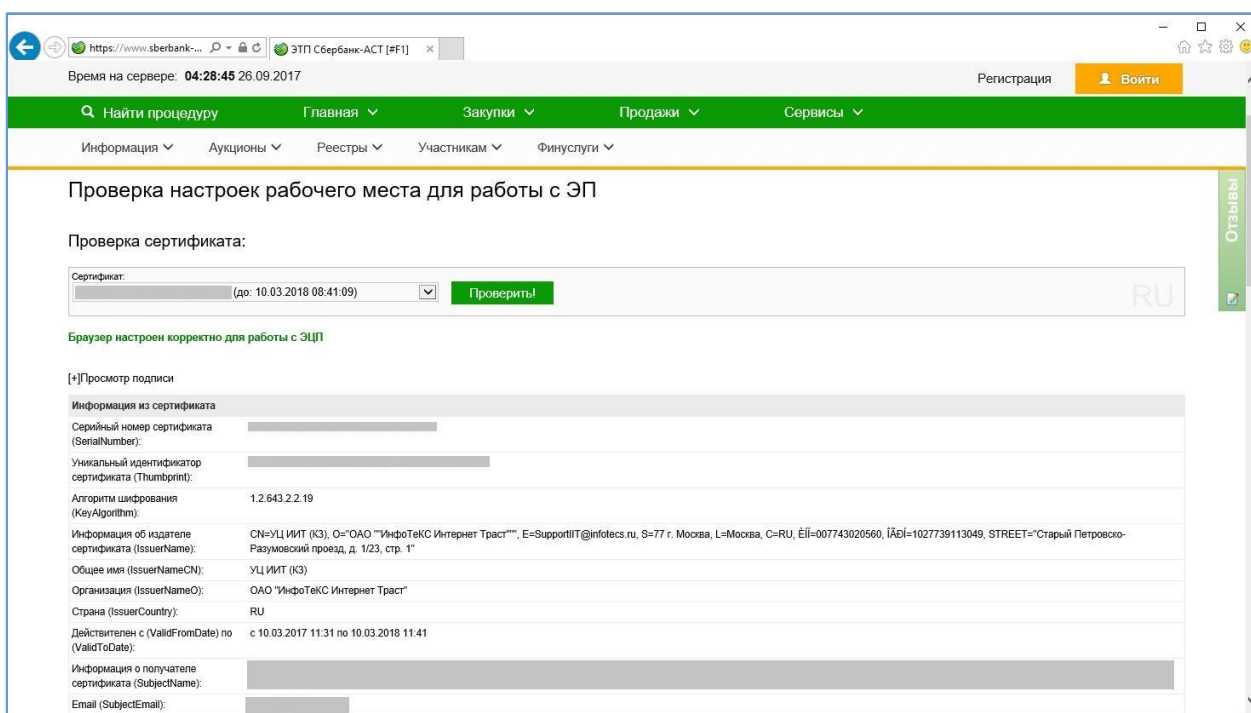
https://www.sberbank-... ЭТП Сбербанк-АСТ [#F1]

Время на сервере: 04:28:45 26.09.2017

Регистрация Войти

Найти процедуру Главная Закупки Продажи Сервисы

Информация Аукционы Реестры Участникам Финуслуги

Отзывы

Проверка настроек рабочего места для работы с ЭП

Проверка сертификата:

Сертификат:
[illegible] (до: 10.03.2018 08:41:09) Проверить!

RU

Браузер настроен корректно для работы с ЭЦП

[+]Просмотр подписи

| Информация из сертификата | |
|---|---|
| Серийный номер сертификата (SerialNumber): | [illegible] |
| Уникальный идентификатор сертификата (Thumbprint): | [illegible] |
| Алгоритм шифрования (KeyAlgorithm): | 1.2.643.2.2.19 |
| Информация об издателе сертификата (IssuerName): | CN=УЦ ИИТ (КЗ), O="ОАО ""ИнфоТеКС Интернет Траст""", E=SupportIIT@infotecs.ru, S=77 г. Москва, L=Москва, C=RU, ÈÍÍ=007743020560, ÎÃÐÍ=1027739113049, STREET="Старый Петровско-Разумовский проезд, д. 1/23, стр. 1" |
| Общее имя (IssuerNameCN): | УЦ ИИТ (КЗ) |
| Организация (IssuerNameO): | ОАО "ИнфоТеКС Интернет Траст" |
| Страна (IssuerCountry): | RU |
| Действителен с (ValidFromDate) по (ValidToDate): | с 10.03.2017 11:31 по 10.03.2018 11:41 |
| Информация о получателе сертификата (SubjectName): | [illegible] |
| Email (SubjectEmail): | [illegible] |